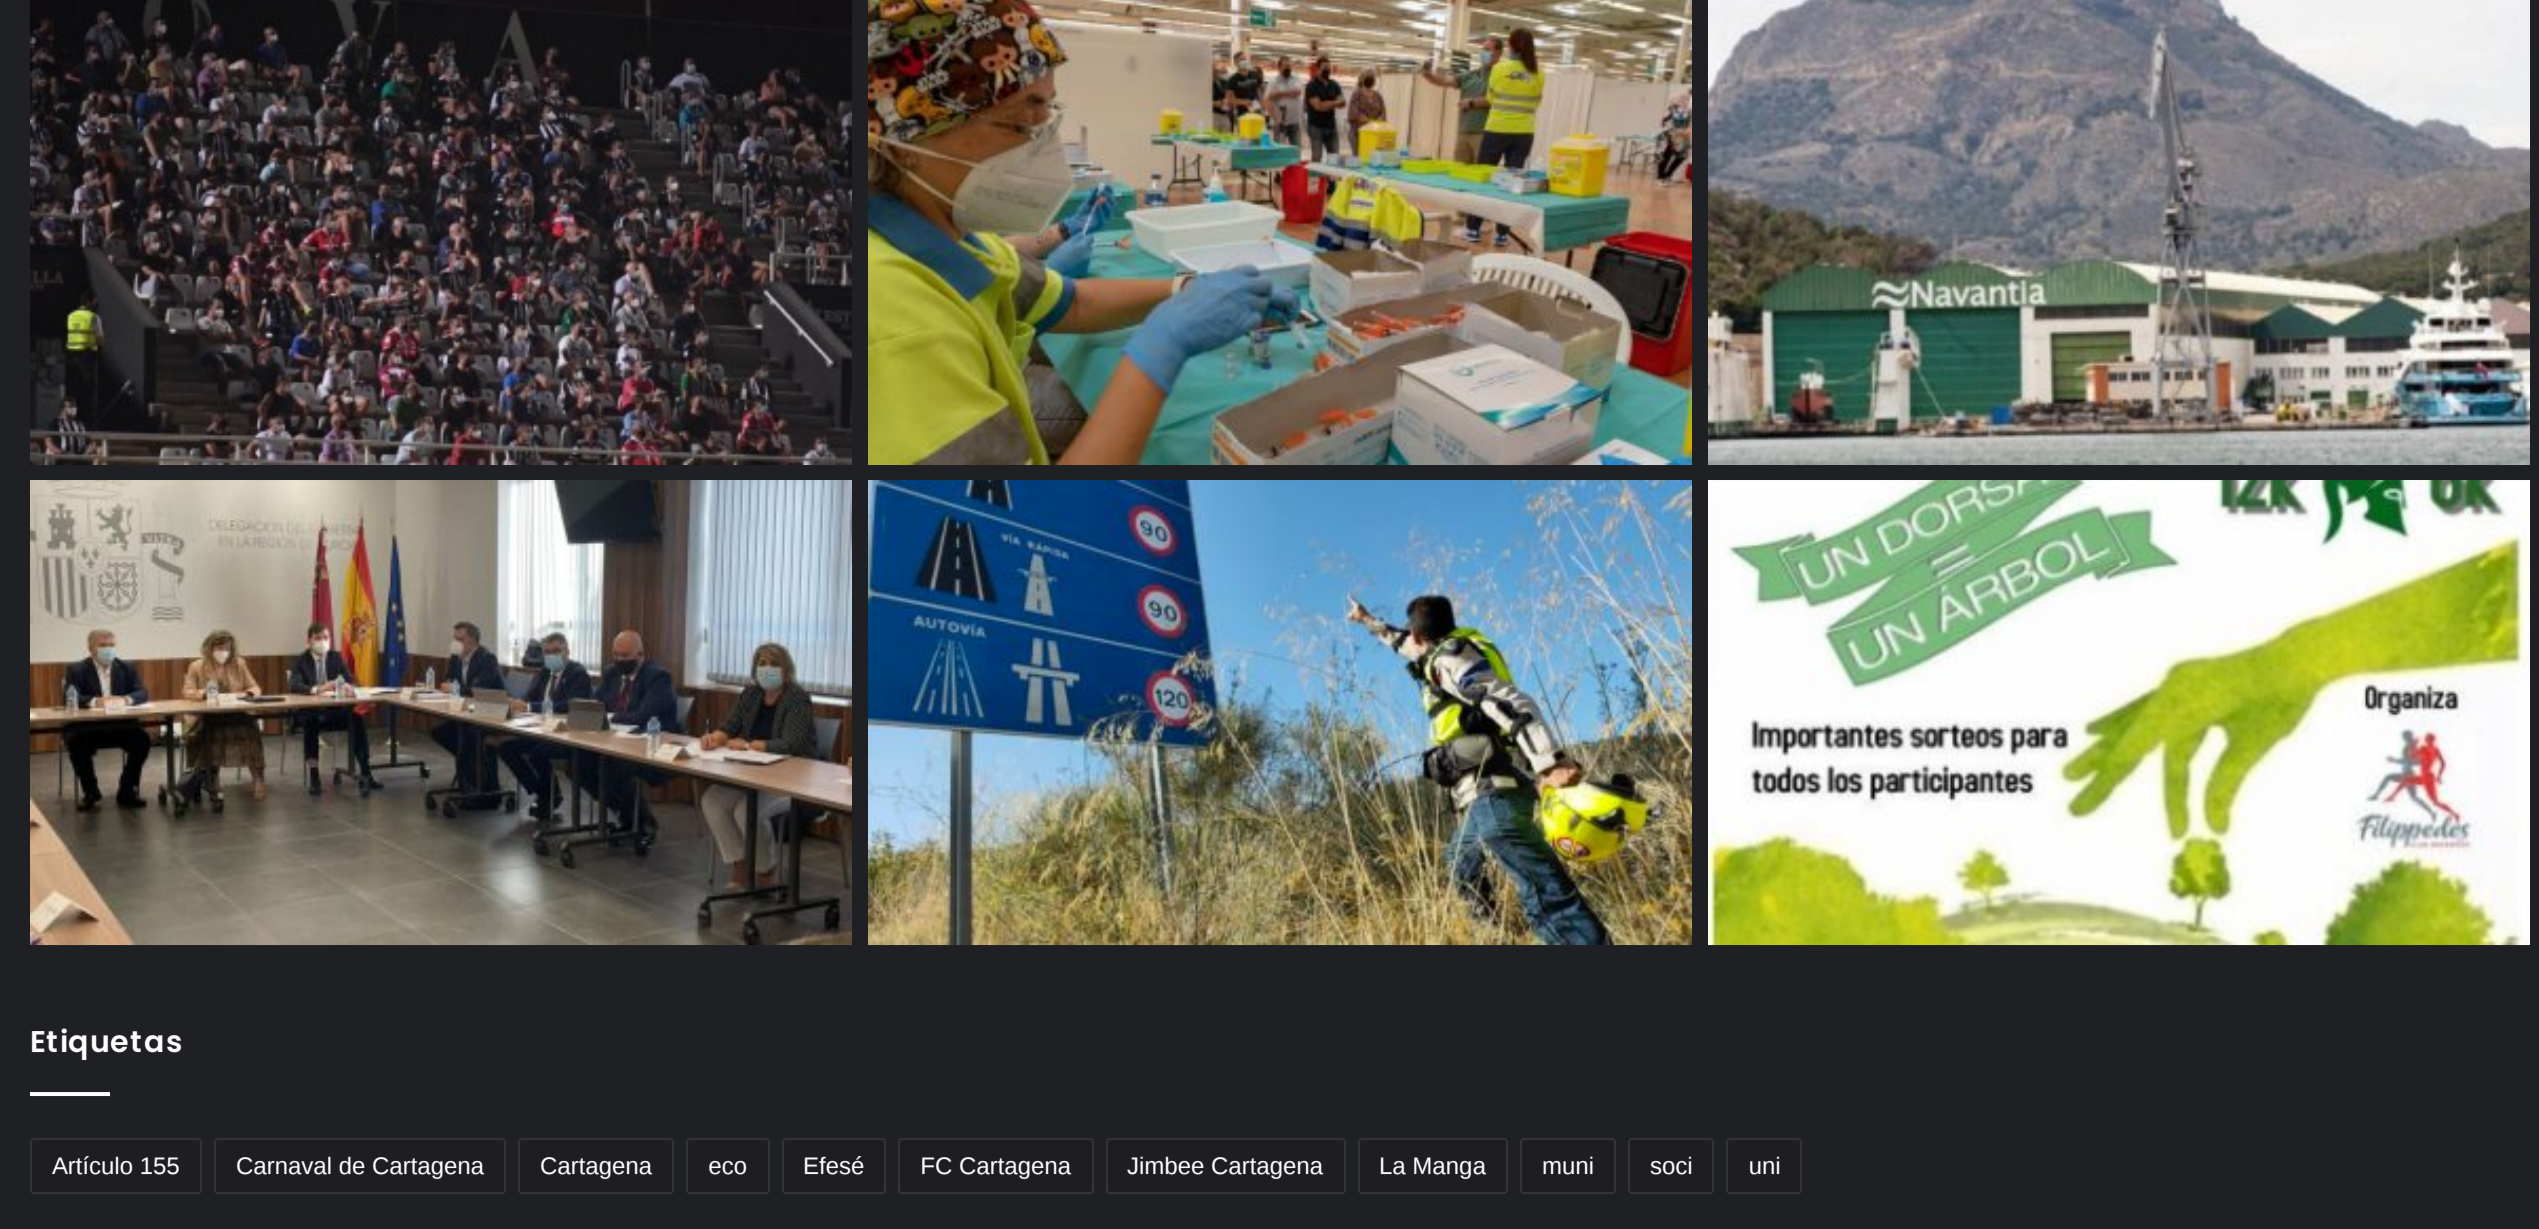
≈Navantia

DELEGACIÓN DEL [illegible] EN LA REGIÓN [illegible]

VÍA RÁPIDA
90
90
AUTOVÍA
120

12K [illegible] 6K
UN DORSA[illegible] = UN ÁRBOL
Importantes sorteos para todos los participantes
Organiza
Filippedes

Etiquetas

Artículo 155
Carnaval de Cartagena
Cartagena
eco
Efesé
FC Cartagena
Jimbee Cartagena
La Manga
muni
soci
uni